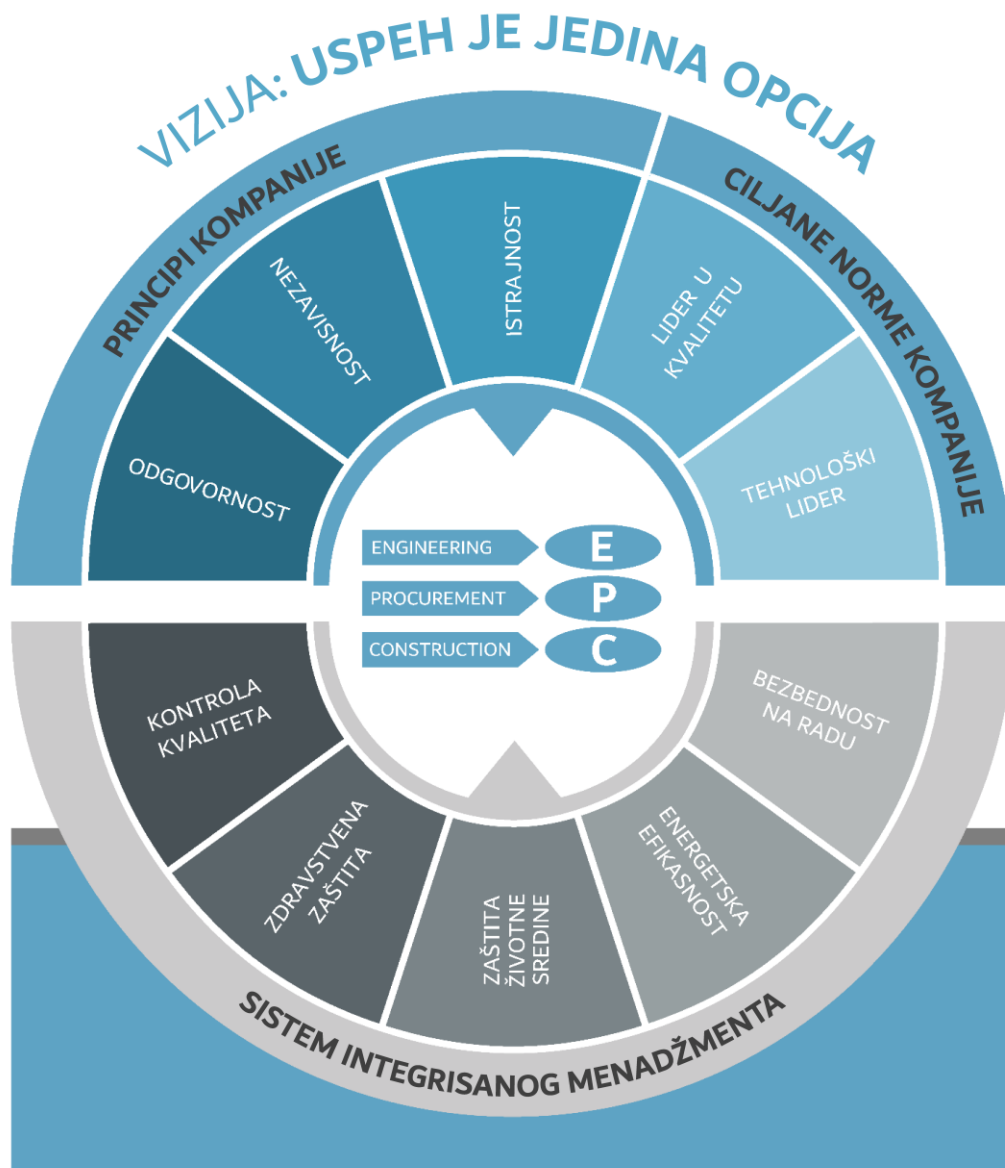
VIZIJA: USPEH JE JEDINA OPCIJA

PRINCIPI KOMPANIJE

ODGOVORNOST

NEZAVISNOST

ISTRA JNOST

CILJANE NORME KOMPANIJE

LIDER U KVALITETU

TEHNOLOŠKI LIDER

ENGINEERING E

PROCUREMENT P

CONSTRUCTION C

KONTROLA KVALITETA

ZDRAVSTVENA ZAŠTITA

ZAŠTITA ŽIVOTNE SREDINE

ENERGETSKA EFIKASNOST

BEZBEDNOST NA RADU

SISTEM INTEGRISANOG MENADŽMENTA